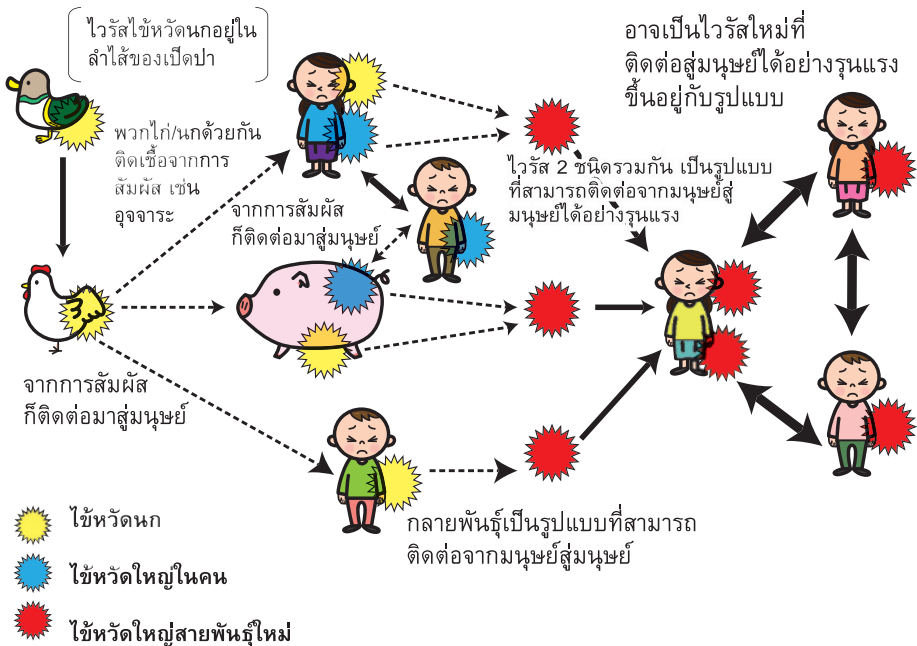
ไวรัสไข้หวัดนกอยู่ในลำไส้ของเป็ดป่า

พวกไก่/นกด้วยกันติดเชื้อจากการสัมผัส เช่น อุจจาระ

จากการสัมผัสก็ติดต่อมาสู่มนุษย์

จากการสัมผัสก็ติดต่อมาสู่มนุษย์

อาจเป็นไวรัสใหม่ที่ติดต่อสู่มนุษย์ได้อย่างรุนแรงขึ้นอยู่กับรูปแบบ

ไวรัส 2 ชนิดรวมกัน เป็นรูปแบบที่สามารถติดต่อจากมนุษย์สู่มนุษย์ได้อย่างรุนแรง

กลายพันธุ์เป็นรูปแบบที่สามารถติดต่อจากมนุษย์สู่มนุษย์

ไข้หวัดนก

ไข้หวัดใหญ่ในคน

ไข้หวัดใหญ่สายพันธุ์ใหม่